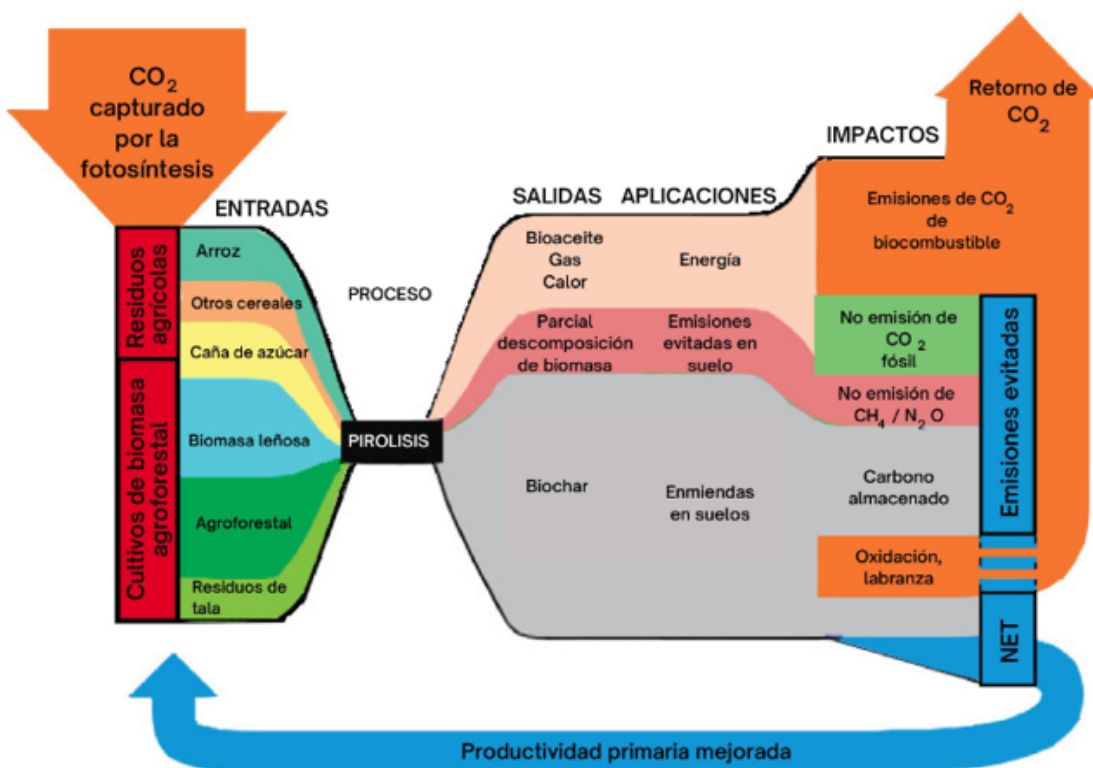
$CO_2$ capturado por la fotosíntesis

ENTRADAS

Residuos agrícolas

Cultivos de biomasa agroforestal

Arroz

Otros cereales

Caña de azúcar

Biomasa leñosa

Agroforestal

Residuos de tala

PROCESO

PIROLISIS

SALIDAS

APLICACIONES

Bioaceite Gas Calor

Energía

Parcial descomposición de biomasa

Emisiones evitadas en suelo

Biochar

Enmiendas en suelos

IMPACTOS

Retorno de $CO_2$

Emisiones de $CO_2$ de biocombustible

No emisión de $CO_2$ fósil

No emisión de $CH_4$ / $N_2O$

Carbono almacenado

Oxidación, labranza

Emisiones evitadas

NET

Productividad primaria mejorada